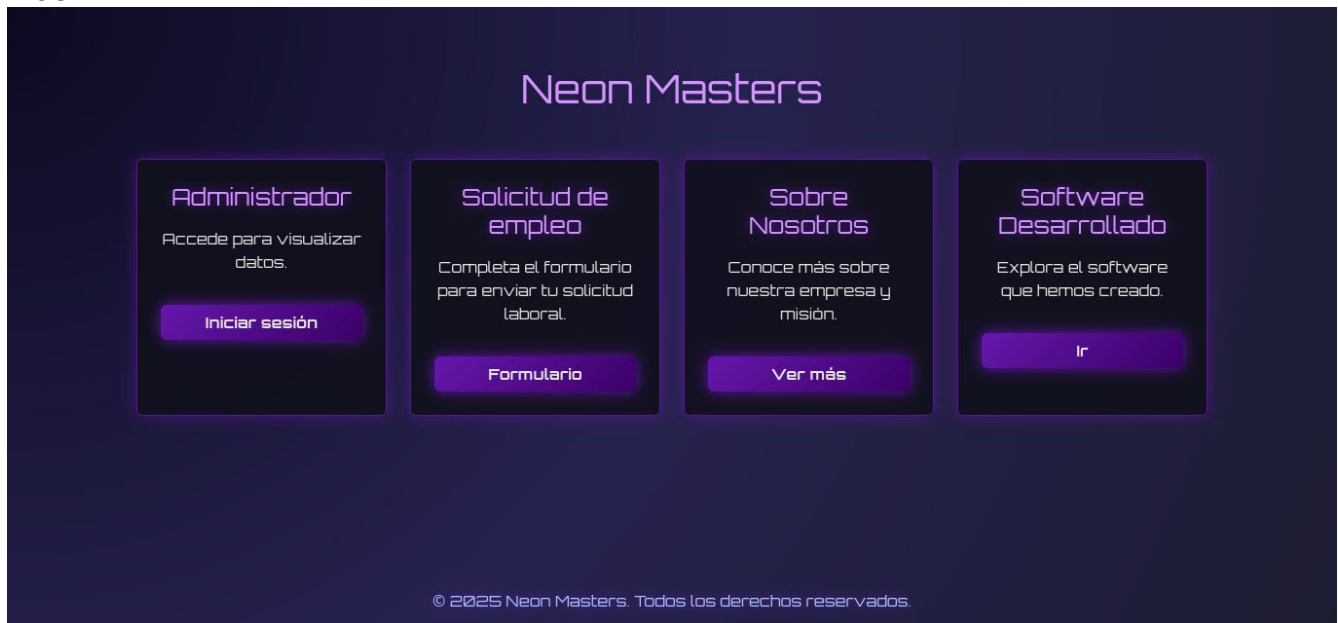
Neon Masters

Administrador

Accede para visualizar datos.

Iniciar sesión

Solicitud de empleo

Completa el formulario para enviar tu solicitud laboral.

Formulario

Sobre Nosotros

Conoce más sobre nuestra empresa y misión.

Ver más

Software Desarrollado

Explora el software que hemos creado.

Ir

© 2025 Neon Masters. Todos los derechos reservados.